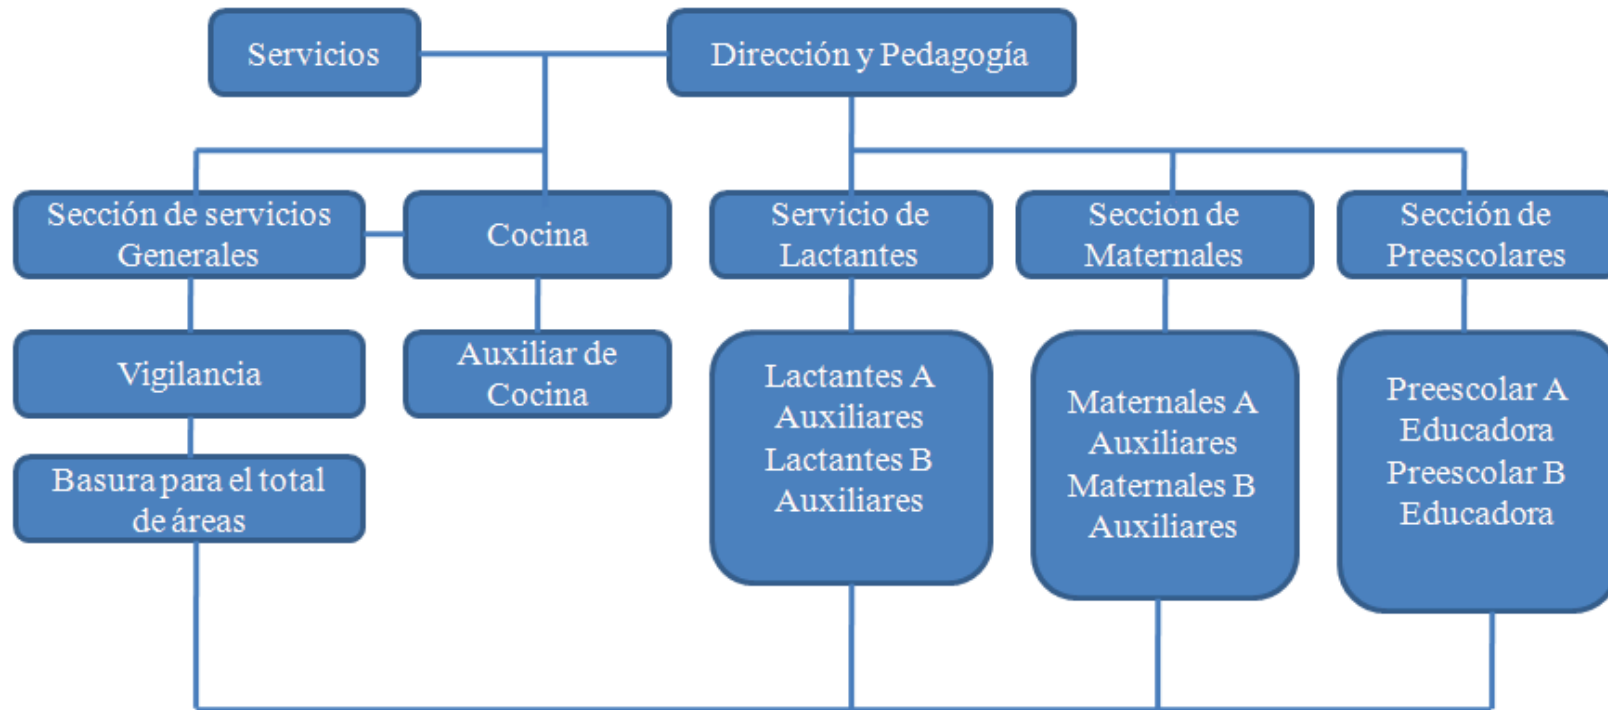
Servicios

Dirección y Pedagogía

Sección de servicios Generales

Cocina

Servicio de Lactantes

Seccion de Maternales

Sección de Preescolares

Vigilancia

Auxiliar de Cocina

Lactantes A
Auxiliares
Lactantes B
Auxiliares

Maternales A
Auxiliares
Maternales B
Auxiliares

Preescolar A
Educadora
Preescolar B
Educadora

Basura para el total de áreas